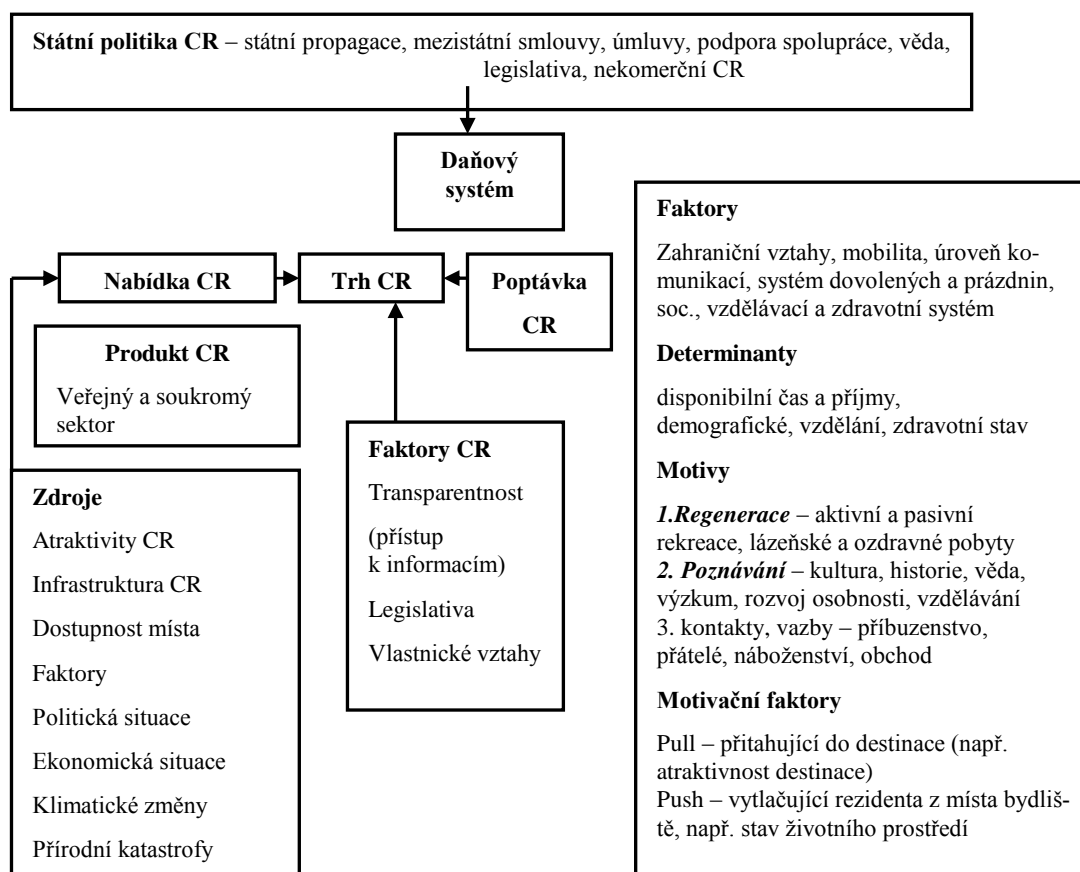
**Státní politika CR** – státní propagace, mezistátní smlouvy, úmluvy, podpora spolupráce, věda, legislativa, nekomerční CR

**Daňový systém**

**Nabídka CR**

**Trh CR**

**Poptávka CR**

**Produkt CR**

Veřejný a soukromý sektor

**Faktory CR**

Transparentnost

(přístup k informacím)

Legislativa

Vlastnické vztahy

**Zdroje**

Atraktivity CR

Infrastruktura CR

Dostupnost místa

Faktory

Politická situace

Ekonomická situace

Klimatické změny

Přírodní katastrofy

**Faktory**

Zahraniční vztahy, mobilita, úroveň komunikací, systém dovolených a prázdnin, soc., vzdělávací a zdravotní systém

**Determinanty**

disponibilní čas a příjmy, demografické, vzdělání, zdravotní stav

**Motivy**

***1.Regenerace*** – aktivní a pasivní rekreace, lázeňské a ozdravné pobyty
***2. Poznávání*** – kultura, historie, věda, výzkum, rozvoj osobnosti, vzdělávání
3. kontakty, vazby – příbuzenstvo, přátelé, náboženství, obchod

**Motivační faktory**

Pull – přitahující do destinace (např. atraktivnost destinace)
Push – vytlačující rezidenta z místa bydliště, např. stav životního prostředí